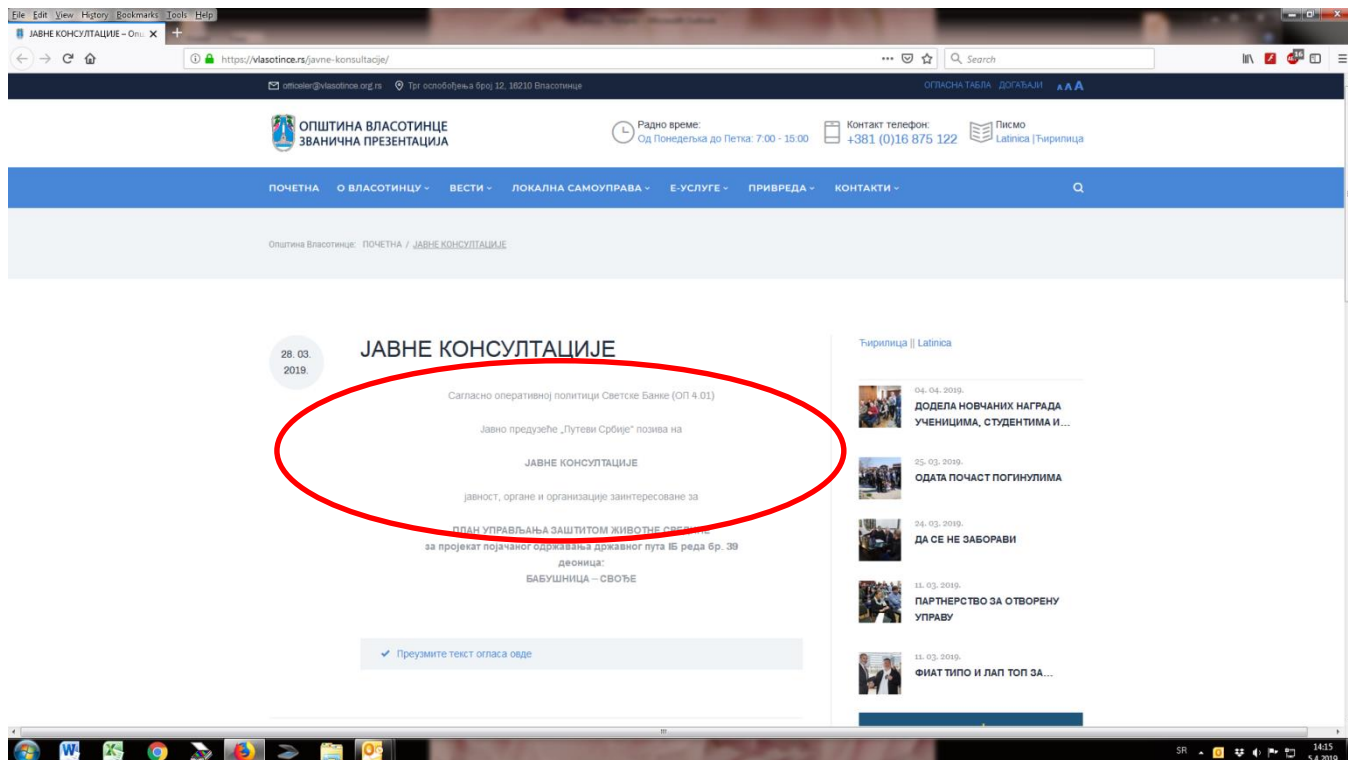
File Edit View History Bookmarks Tools Help

ЈАВНЕ КОНСУЛТАЦИЈЕ – Оп...

https://vlasotince.rs/javne-konsultacije/

Search

officeler@vlasotince.org.rs Трг ослобођења број 12, 16210 Власотинце

ОГЛАСНА ТАБЛА ДОГАЂАЈИ A A A

ОПШТИНА ВЛАСОТИНЦЕ
ЗВАНИЧНА ПРЕЗЕНТАЦИЈА

Радно време:
Од Понедељка до Петка: 7:00 - 15:00

Контакт телефон:
+381 (0)16 875 122

Писмо
Latinica | Ћирилица

ПОЧЕТНА О ВЛАСОТИНЦУ ВЕСТИ ЛОКАЛНА САМОУПРАВА Е-УСЛУГЕ ПРИВРЕДА КОНТАКТИ

Општина Власотинце: ПОЧЕТНА / ЈАВНЕ КОНСУЛТАЦИЈЕ

28. 03. 2019.

ЈАВНЕ КОНСУЛТАЦИЈЕ

Сагласно оперативној политици Светске Банке (ОП 4.01)

Јавно предузеће „Путеви Србије" позива на

ЈАВНЕ КОНСУЛТАЦИЈЕ

јавност, органе и организације заинтересоване за

ПЛАН УПРАВЉАЊА ЗАШТИТОМ ЖИВОТНЕ СРЕДИНЕ
за пројекат појачаног одржавања државног пута IБ реда бр. 39
деоница:
БАБУШНИЦА – СВОЂЕ

Преузмите текст огласа овде

Ћирилица || Latinica

04. 04. 2019.
ДОДЕЛА НОВЧАНИХ НАГРАДА УЧЕНИЦИМА, СТУДЕНТИМА И...

25. 03. 2019.
ОДАТА ПОЧАСТ ПОГИНУЛИМА

24. 03. 2019.
ДА СЕ НЕ ЗАБОРАВИ

11. 03. 2019.
ПАРТНЕРСТВО ЗА ОТВОРЕНУ УПРАВУ

11. 03. 2019.
ФИАТ ТИПО И ЛАП ТОП ЗА...

SR 14:15 5.4.2019